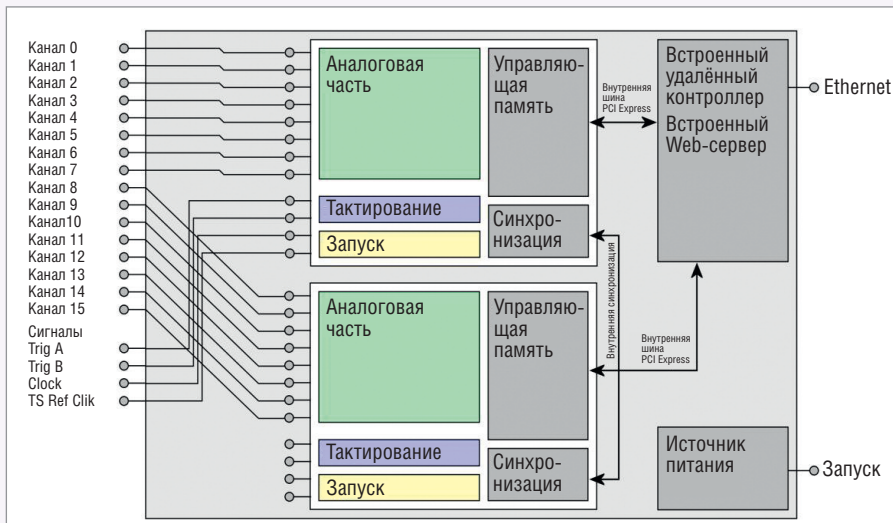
Канал 0
Канал 1
Канал 2
Канал 3
Канал 4
Канал 5
Канал 6
Канал 7
Канал 8
Канал 9
Канал10
Канал 11
Канал 12
Канал 13
Канал 14
Канал 15
Сигналы
Trig A
Trig B
Clock
TS Ref Clik

Аналоговая часть
Управляющая память
Тактирование
Запуск
Синхронизация

Внутренняя шина PCI Express

Встроенный удалённый контроллер
Встроенный Web-сервер
Ethernet

Внутренняя синхронизация

Аналоговая часть
Управляющая память
Тактирование
Запуск
Синхронизация

Внутренняя шина PCI Express

Источник питания
Запуск